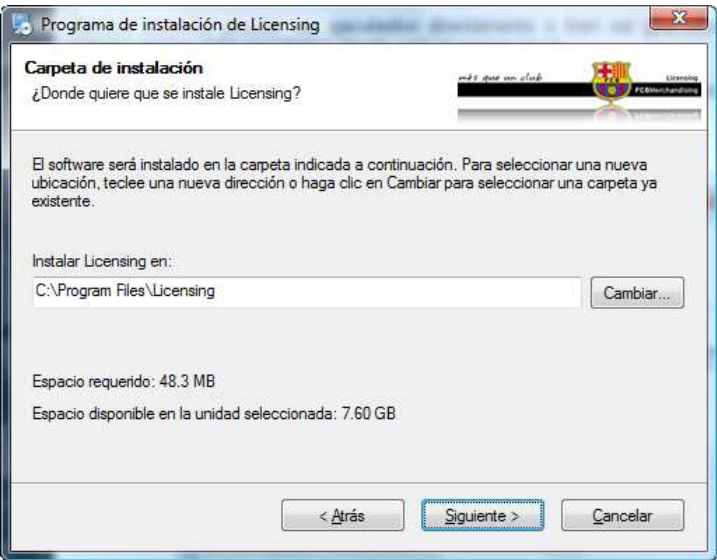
Programa de instalación de Licensing

Carpeta de instalación
¿Donde quiere que se instale Licensing?

més que un club
Licensing
FCBMerchandising

El software será instalado en la carpeta indicada a continuación. Para seleccionar una nueva ubicación, teclee una nueva dirección o haga clic en Cambiar para seleccionar una carpeta ya existente.

Instalar Licensing en:
C:\Program Files\Licensing
Cambiar...

Espacio requerido: 48.3 MB

Espacio disponible en la unidad seleccionada: 7.60 GB

< Atrás
Siguiente >
Cancelar